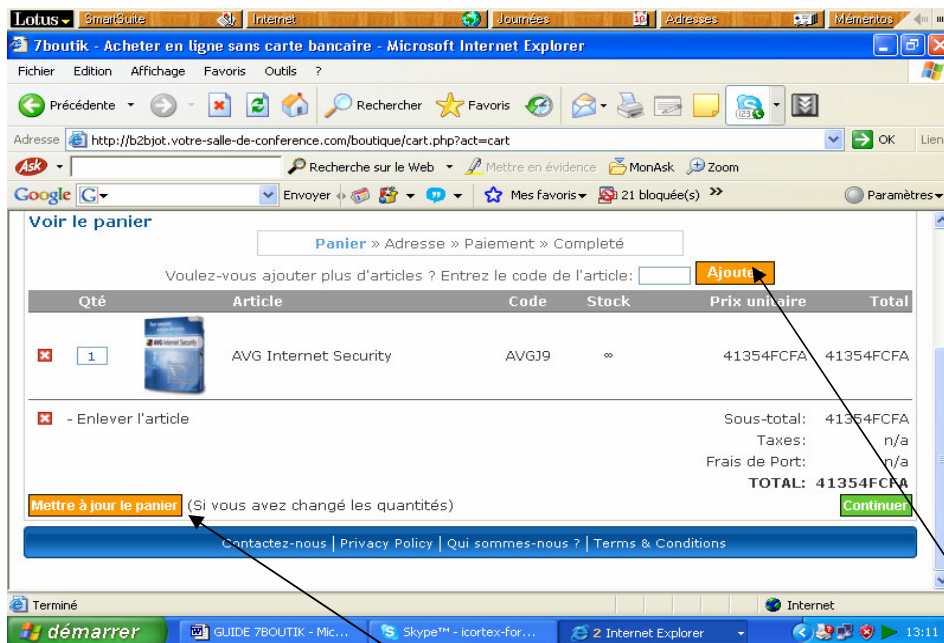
Lotus SmartSuite Internet Journées Adresses Mémentos

7boutik - Acheter en ligne sans carte bancaire - Microsoft Internet Explorer

Fichier Edition Affichage Favoris Outils ?

Précédente Rechercher Favoris

Adresse http://b2bjot.votre-salle-de-conference.com/boutique/cart.php?act=cart OK Lien

Ask Recherche sur le Web Mettre en évidence MonAsk Zoom

Google G Envoyer Mes favoris 21 bloquée(s) » Paramètres

Voir le panier

Panier » Adresse » Paiement » Complété

Voulez-vous ajouter plus d'articles ? Entrez le code de l'article: Ajoute

| | Qté | Article | Code | Stock | Prix unitaire | Total |
|---|---|---|---|---|---|---|
| | 1 | AVG Internet Security | AVGJ9 | ∞ | 41354FCFA | 41354FCFA |

- Enlever l'article

Sous-total: 41354FCFA
Taxes: n/a
Frais de Port: n/a
TOTAL: 41354FCFA

Mettre à jour le panier (Si vous avez changé les quantités) Continuer

Contactez-nous | Privacy Policy | Qui sommes-nous ? | Terms & Conditions

Terminé Internet

démarrer GUIDE 7BOUTIK - Mic... Skype™ - icortex-for... 2 Internet Explorer 13:11